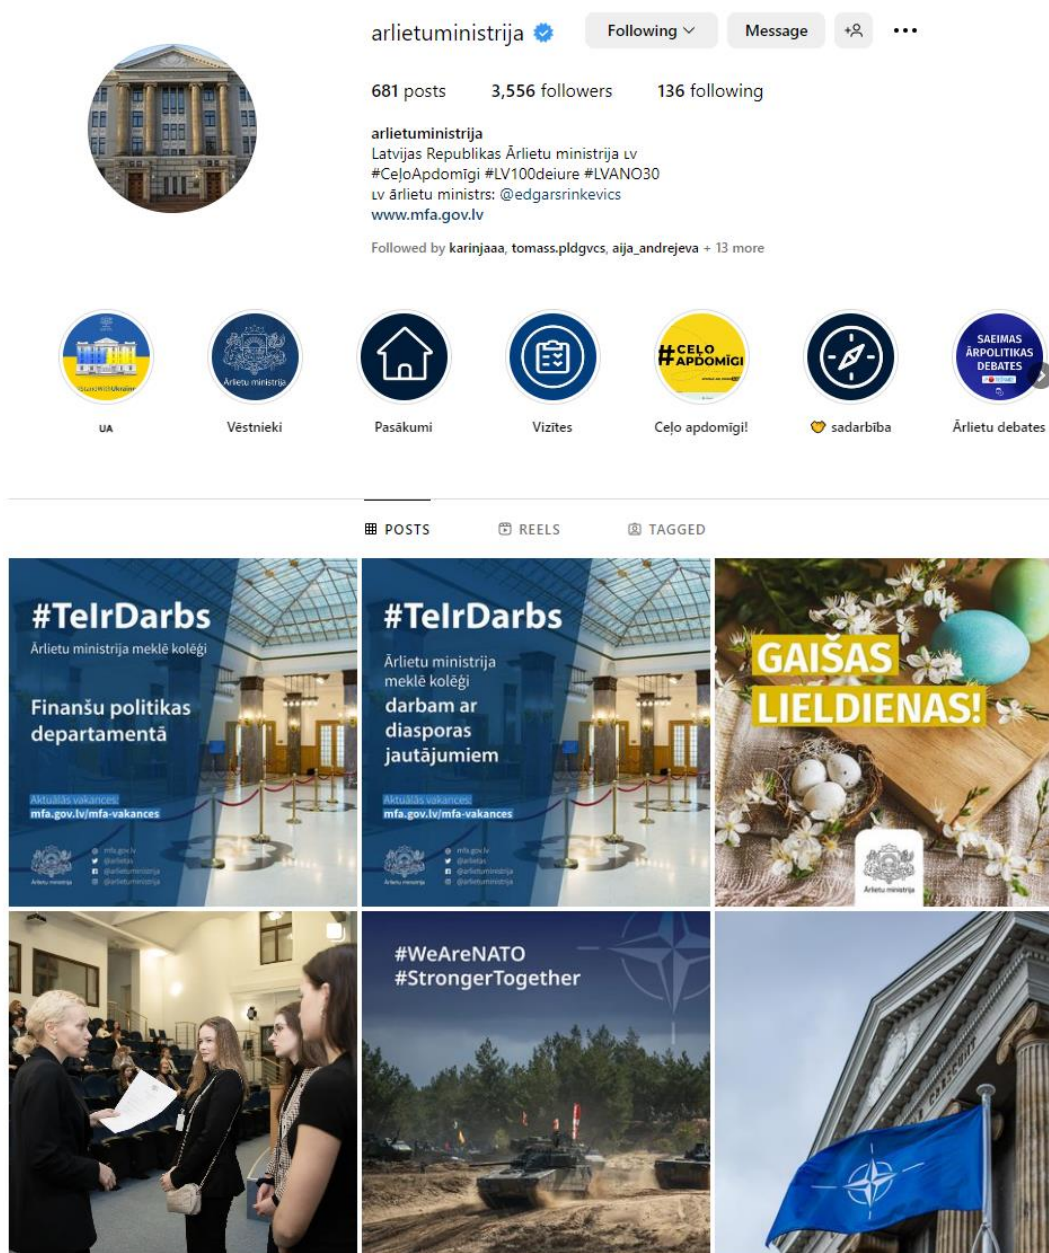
arlietuministrija Following Message

681 posts 3,556 followers 136 following

arlietuministrija
Latvijas Republikas Ārlietu ministrija LV
#CeļoApdomīgi #LV100deiure #LVANO30
LV ārlietu ministrs: @edgarsrinkevics
www.mfa.gov.lv

Followed by karinjaaa, tomass.pldgvcs, aija_andrejeva + 13 more

UA
Vēstnieki
Pasākumi
Vizītes
Ceļo apdomīgi!
sadarbība
Ārlietu debates

#CEĻO APDOMĪGI

SAEIMAS ĀRPOLITIKAS DEBATES

Ārlietu ministrija

POSTS REELS TAGGED

#TeIrDarbs
Ārlietu ministrija meklē kolēģi
Finanšu politikas departamentā
Aktuālās vakances:
mfa.gov.lv/mfa-vakances
Ārlietu ministrija
mfa.gov.lv
@arlietas
@arlietuministrija
@arlietuministrija

#TeIrDarbs
Ārlietu ministrija meklē kolēģi
darbam ar diasporas jautājumiem
Aktuālās vakances:
mfa.gov.lv/mfa-vakances
Ārlietu ministrija
mfa.gov.lv
@arlietas
@arlietuministrija
@arlietuministrija

GAIŠAS LIELDIENAS!
Ārlietu ministrija

#WeAreNATO
#StrongerTogether